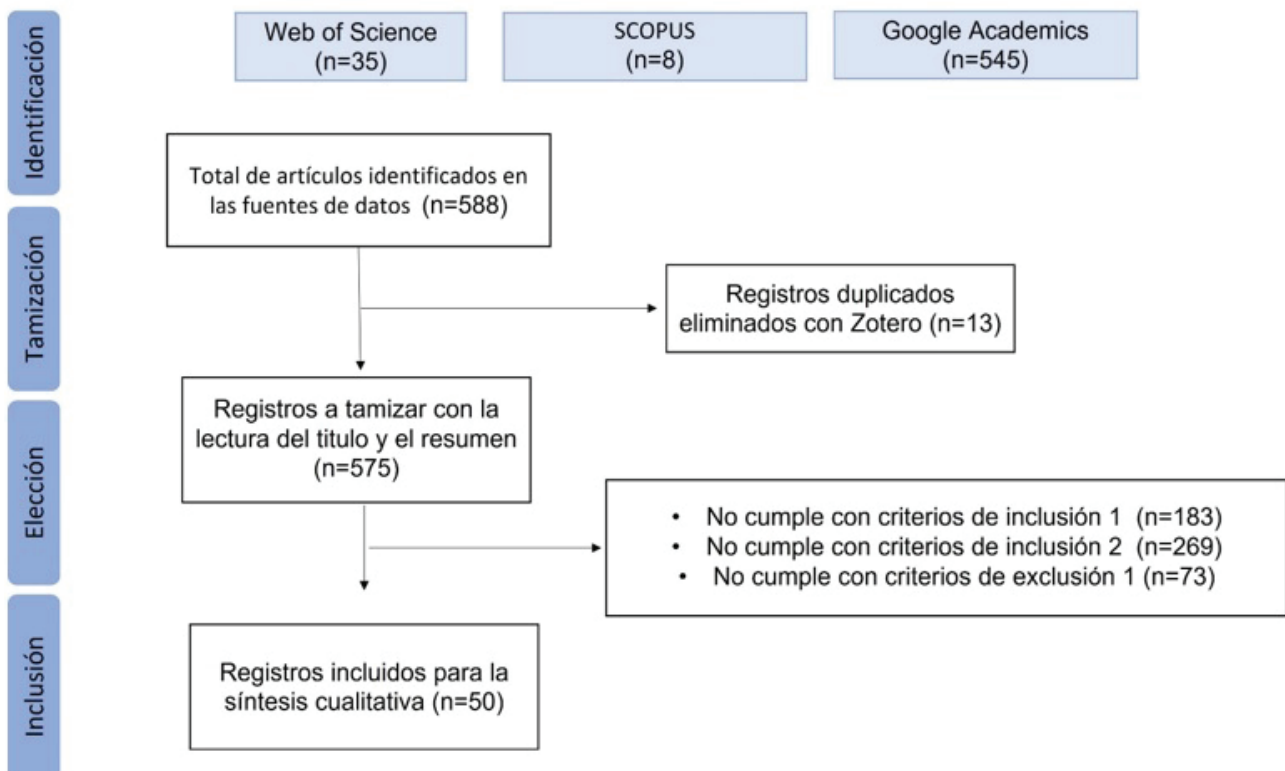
Identificación

Web of Science (n=35)

SCOPUS (n=8)

Google Academics (n=545)

Total de artículos identificados en las fuentes de datos (n=588)

Tamización

Registros duplicados eliminados con Zotero (n=13)

Registros a tamizar con la lectura del titulo y el resumen (n=575)

Elección

• No cumple con criterios de inclusión 1 (n=183)
• No cumple con criterios de inclusión 2 (n=269)
• No cumple con criterios de exclusión 1 (n=73)

Inclusión

Registros incluidos para la síntesis cualitativa (n=50)